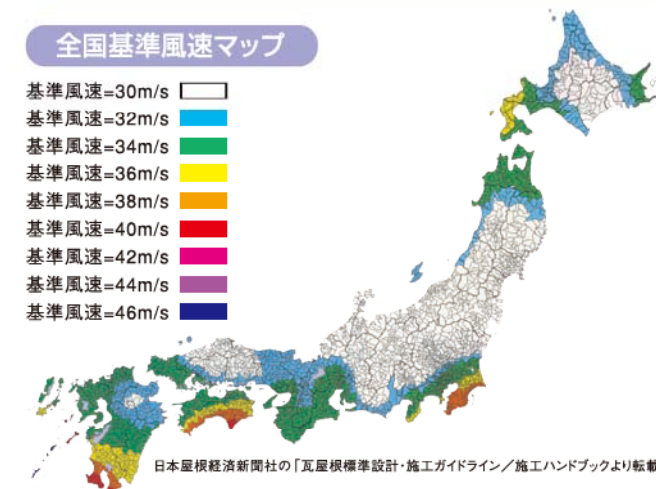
全国基準風速マップ

基準風速=30m/s
基準風速=32m/s
基準風速=34m/s
基準風速=36m/s
基準風速=38m/s
基準風速=40m/s
基準風速=42m/s
基準風速=44m/s
基準風速=46m/s

日本屋根経済新聞社の「瓦屋根標準設計・施工ガイドライン／施工ハンドブックより転載